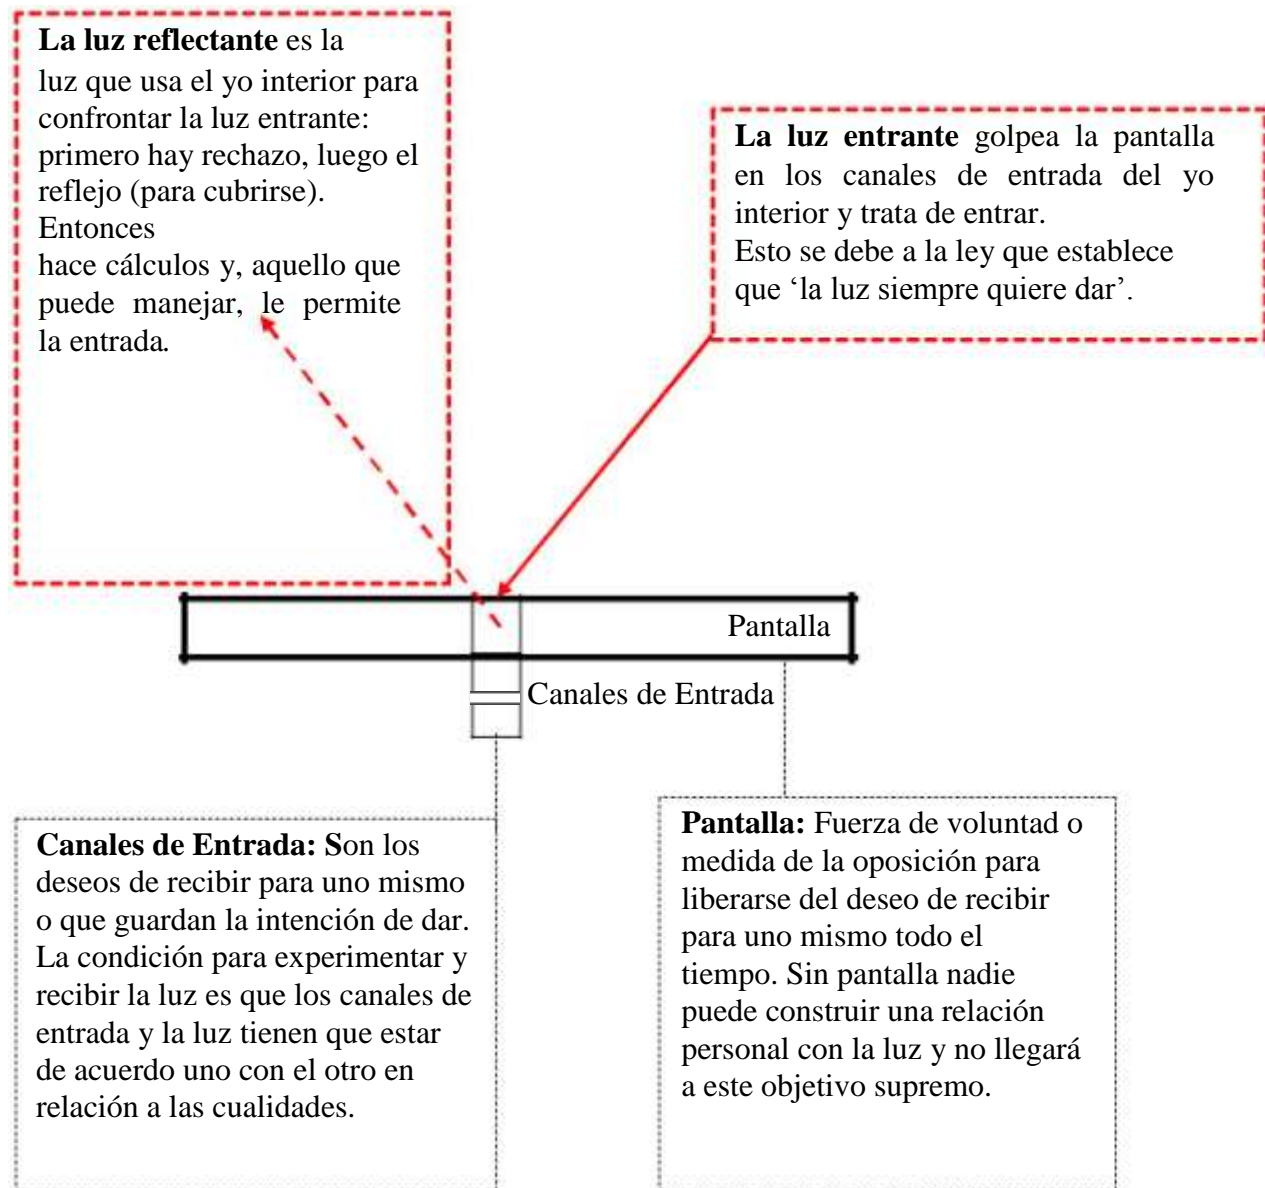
**La luz reflectante** es la luz que usa el yo interior para confrontar la luz entrante: primero hay rechazo, luego el reflejo (para cubrirse).
Entonces
hace cálculos y, aquello que puede manejar, le permite la entrada.

**La luz entrante** golpea la pantalla en los canales de entrada del yo interior y trata de entrar.
Esto se debe a la ley que establece que ‘la luz siempre quiere dar’.

Pantalla

Canales de Entrada

**Canales de Entrada: S**on los deseos de recibir para uno mismo o que guardan la intención de dar. La condición para experimentar y recibir la luz es que los canales de entrada y la luz tienen que estar de acuerdo uno con el otro en relación a las cualidades.

**Pantalla:** Fuerza de voluntad o medida de la oposición para liberarse del deseo de recibir para uno mismo todo el tiempo. Sin pantalla nadie puede construir una relación personal con la luz y no llegará a este objetivo supremo.